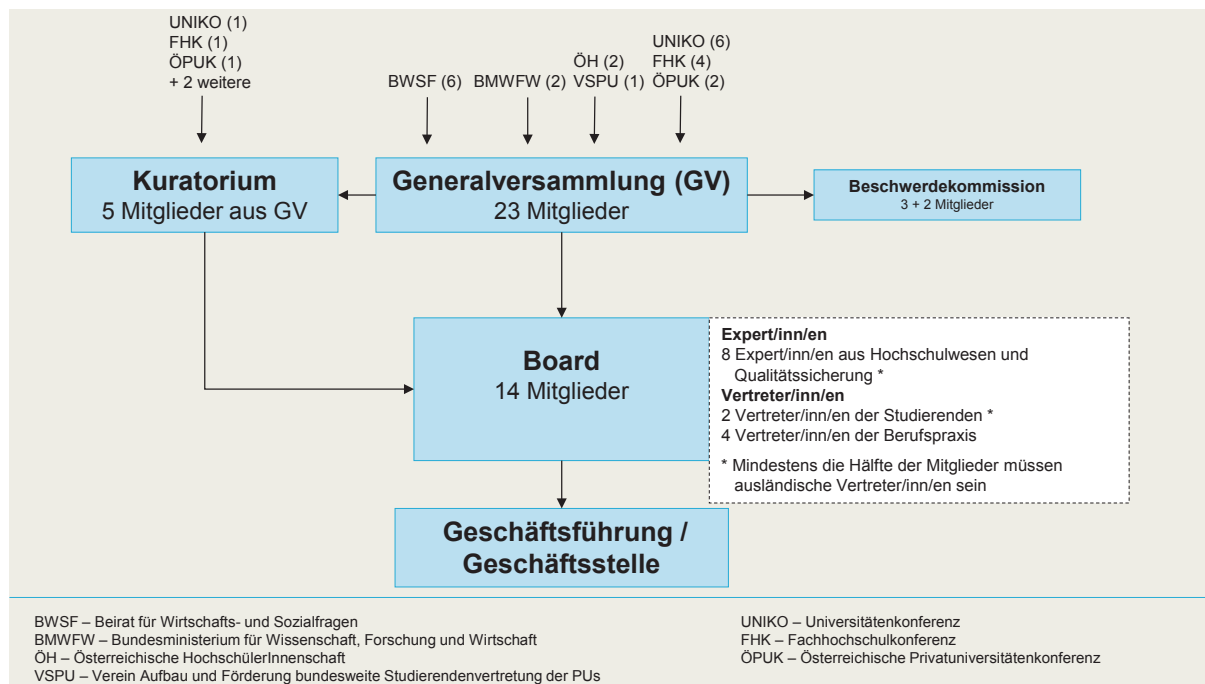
UNIKO (1)
FHK (1)
ÖPUK (1)
+ 2 weitere

BWSF (6)

BMWFW (2)

ÖH (2)
VSPU (1)

UNIKO (6)
FHK (4)
ÖPUK (2)

**Kuratorium**
5 Mitglieder aus GV

**Generalversammlung (GV)**
23 Mitglieder

**Beschwerdekommission**
3 + 2 Mitglieder

**Board**
14 Mitglieder

**Expert/inn/en**
8 Expert/inn/en aus Hochschulwesen und Qualitätssicherung *
**Vertreter/inn/en**
2 Vertreter/inn/en der Studierenden *
4 Vertreter/inn/en der Berufspraxis

* Mindestens die Hälfte der Mitglieder müssen ausländische Vertreter/inn/en sein

**Geschäftsführung / Geschäftsstelle**

BWSF – Beirat für Wirtschafts- und Sozialfragen
BMWFW – Bundesministerium für Wissenschaft, Forschung und Wirtschaft
ÖH – Österreichische HochschülerInnenschaft
VSPU – Verein Aufbau und Förderung bundesweite Studierendenvertretung der PUs

UNIKO – Universitätenkonferenz
FHK – Fachhochschulkonferenz
ÖPUK – Österreichische Privatuniversitätenkonferenz